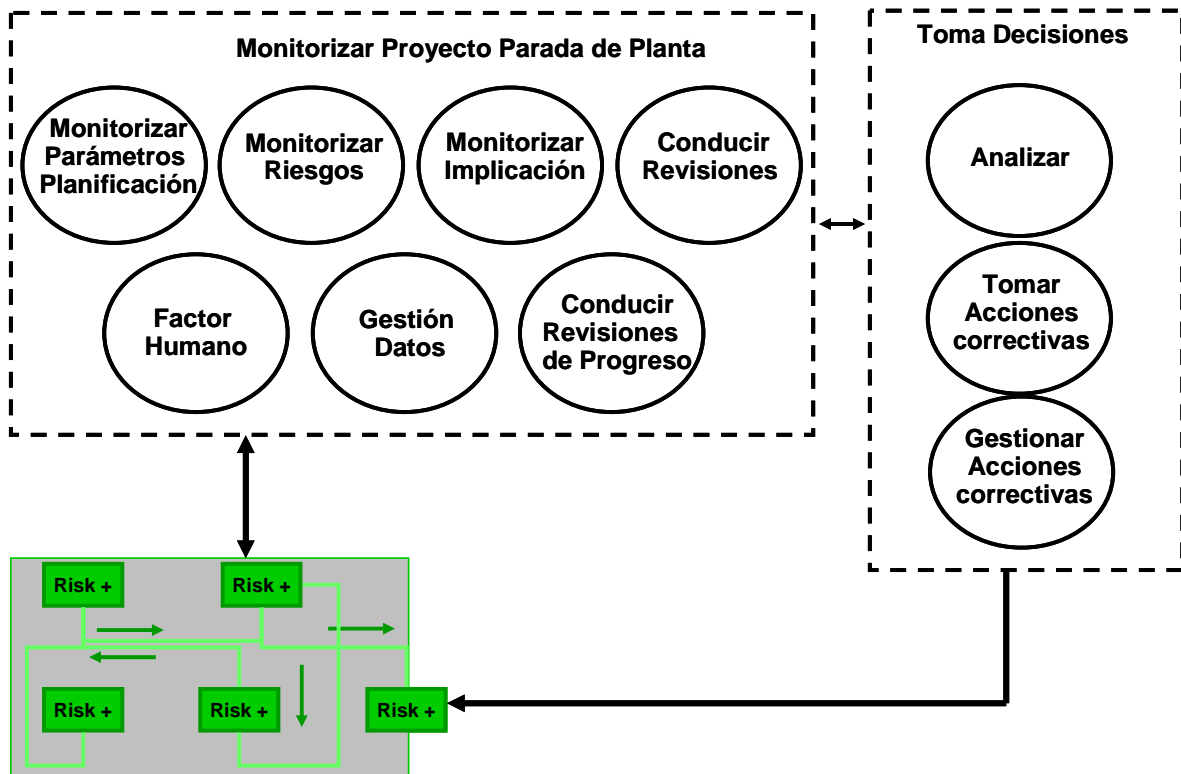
Monitorizar Proyecto Parada de Planta

Monitorizar Parámetros Planificación

Monitorizar Riesgos

Monitorizar Implicación

Conducir Revisiones

Factor Humano

Gestión Datos

Conducir Revisiones de Progreso

Toma Decisiones

Analizar

Tomar Acciones correctivas

Gestionar Acciones correctivas

Risk +

Risk +

Risk +

Risk +

Risk +